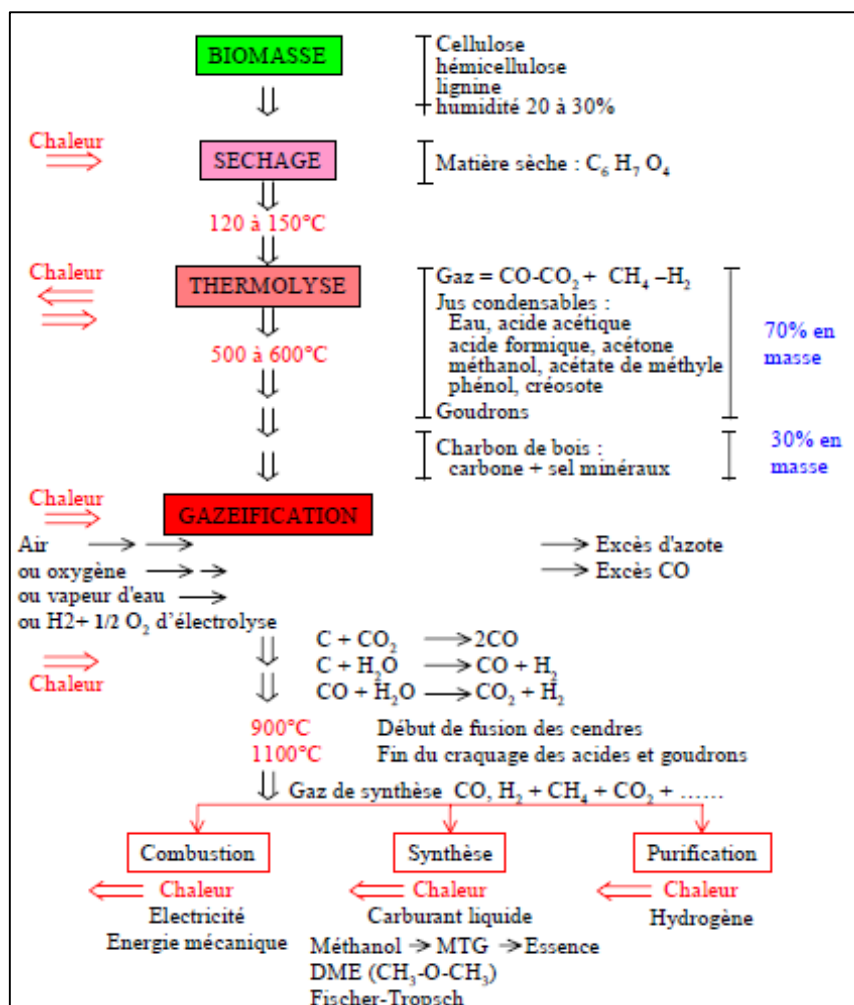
BIOMASSE

Cellulose
hémicellulose
lignine
humidité 20 à 30%

Chaleur

SECHAGE

Matière sèche : $C_6 H_7 O_4$

120 à 150°C

Chaleur

THERMOLYSE

Gaz = $CO$-$CO_2$ + $CH_4$ –$H_2$
Jus condensables :
Eau, acide acétique
acide formique, acétone
méthanol, acétate de méthyle
phénol, créosote
Goudrons

70% en masse

500 à 600°C

Charbon de bois :
carbone + sel minéraux

30% en masse

Chaleur

GAZEIFICATION

Air
ou oxygène
ou vapeur d'eau
ou H2+ 1/2 $O_2$ d'électrolyse

Excès d'azote
Excès CO

Chaleur

$C + CO_2 \rightarrow 2CO$
$C + H_2O \rightarrow CO + H_2$
$CO + H_2O \rightarrow CO_2 + H_2$

900°C Début de fusion des cendres
1100°C Fin du craquage des acides et goudrons

Gaz de synthèse CO, $H_2$ + $CH_4$ + $CO_2$ + ……

Combustion
Chaleur
Electricité
Energie mécanique

Synthèse
Chaleur
Carburant liquide
Méthanol → MTG → Essence
DME ($CH_3$-O-$CH_3$)
Fischer-Tropsch

Purification
Chaleur
Hydrogène